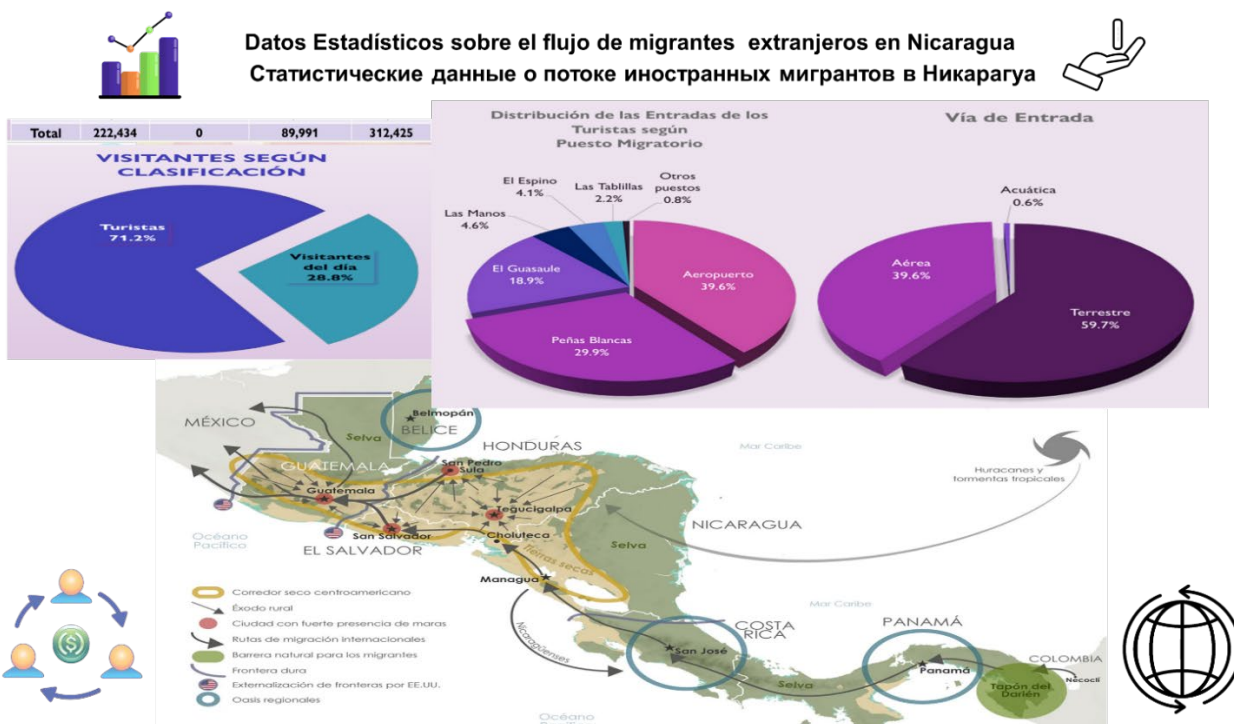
Datos Estadísticos sobre el flujo de migrantes extranjeros en Nicaragua
Статистические данные о потоке иностранных мигрантов в Никарагуа

| Total | 222,434 | 0 | 89,991 | 312,425 |
|---|---|---|---|---|

VISITANTES SEGÚN CLASIFICACIÓN

Turistas 71.2%
Visitantes del día 28.8%

Distribución de las Entradas de los Turistas según Puesto Migratorio

El Espino 4.1%
Las Tablillas 2.2%
Otros puestos 0.8%
Las Manos 4.6%
El Guasaule 18.9%
Aeropuerto 39.6%
Peñas Blancas 29.9%

Vía de Entrada

Acuática 0.6%
Aérea 39.6%
Terrestre 59.7%

MÉXICO
Belmopán
BELICE
Selva
HONDURAS
Mar Caribe
GUATEMALA
San Pedro Sula
Guatemala
Tegucigalpa
Huracanes y tormentas tropicales
NICARAGUA
Océano Pacífico
San Salvador
EL SALVADOR
Choluteca
Tierras secas
Selva
Managua
Corredor seco centroamericano
Éxodo rural
Ciudad con fuerte presencia de maras
Rutas de migración internacionales
Barrera natural para los migrantes
Frontera dura
Externalización de fronteras por EE.UU.
Oasis regionales
Mar Caribe
Nicaragüenses
COSTA RICA
San José
PANAMÁ
Panamá
Selva
COLOMBIA
Necoclí
Tapón del Darién
Océano